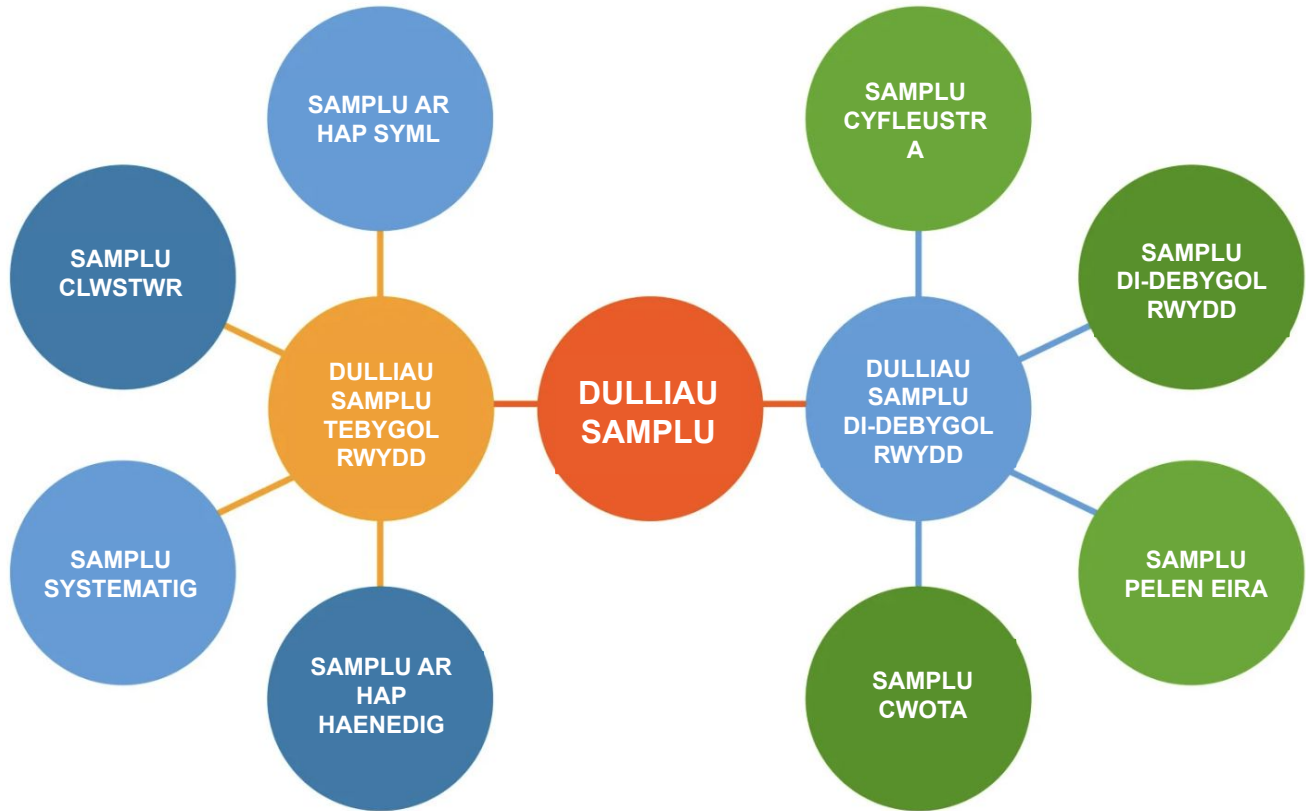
SAMPLU AR HAP SYML

SAMPLU CLWSTWR

DULLIAU SAMPLU TEBYGOL RWYDD

DULLIAU SAMPLU

SAMPLU SYSTEMATIG

SAMPLU AR HAP HAENEDIG

SAMPLU CYFLEUSTR A

SAMPLU DI-DEBYGOL RWYDD

DULLIAU SAMPLU DI-DEBYGOL RWYDD

SAMPLU PELEN EIRA

SAMPLU CWOTA